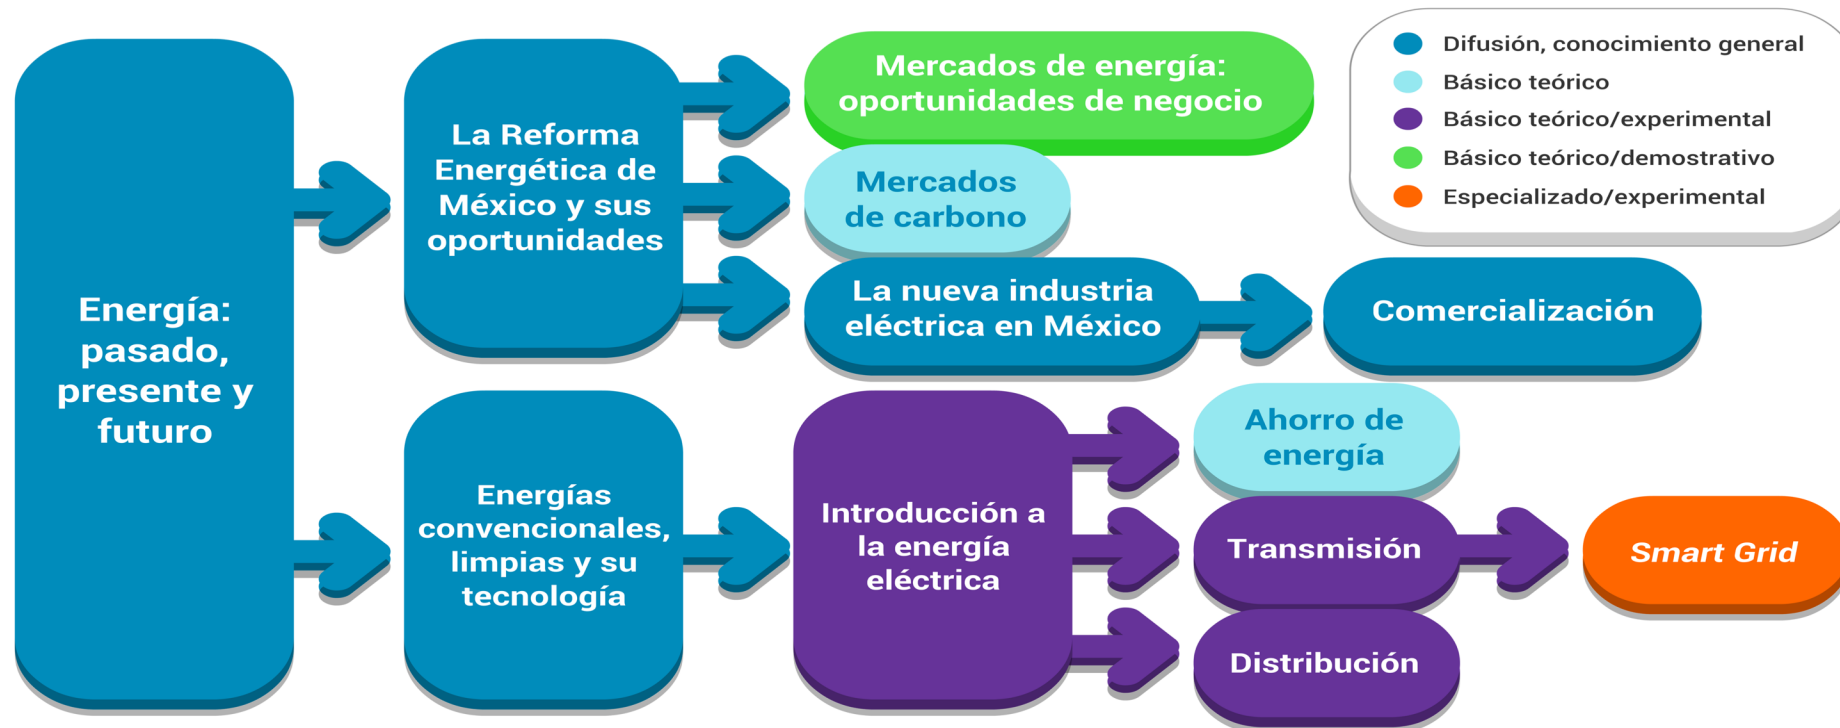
Difusión, conocimiento general
Básico teórico
Básico teórico/experimental
Básico teórico/demostrativo
Especializado/experimental

Energía: pasado, presente y futuro

La Reforma Energética de México y sus oportunidades

Mercados de energía: oportunidades de negocio

Mercados de carbono

La nueva industria eléctrica en México

Comercialización

Energías convencionales, limpias y su tecnología

Introducción a la energía eléctrica

Ahorro de energía

Transmisión

Smart Grid

Distribución